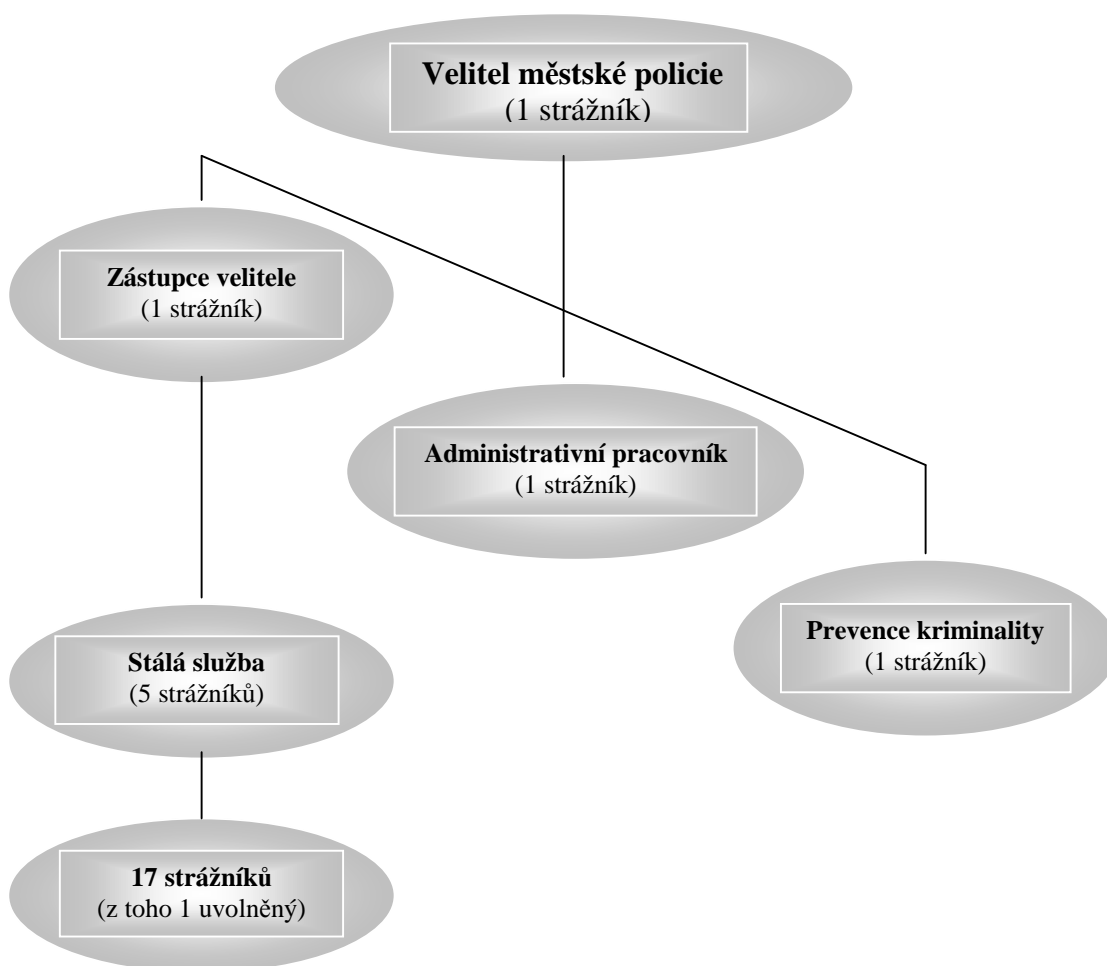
Velitel městské policie
(1 strážník)

Zástupce velitele
(1 strážník)

Administrativní pracovník
(1 strážník)

Prevence kriminality
(1 strážník)

Stálá služba
(5 strážníků)

17 strážníků
(z toho 1 uvolněný)